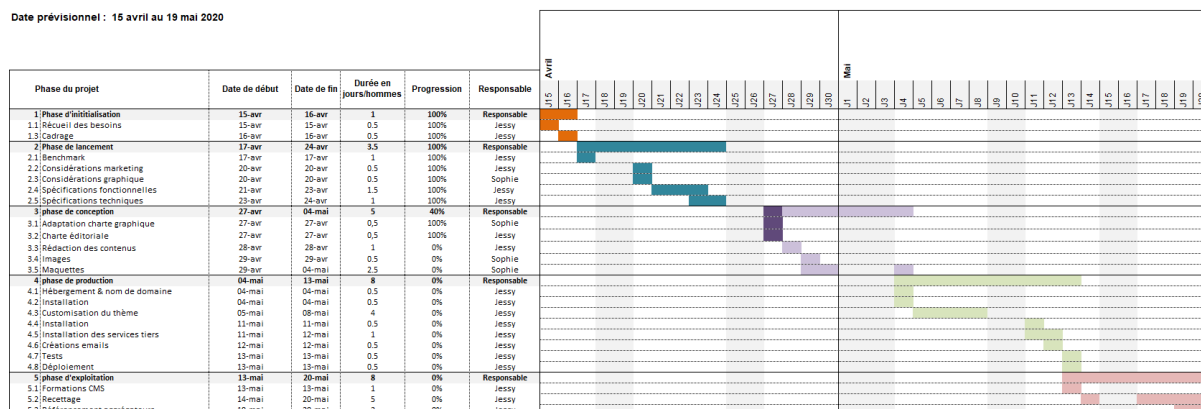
Date prévisionnel : 15 avril au 19 mai 2020

Avril

Mai

J15 J16 J17 J18 J19 J20 J21 J22 J23 J24 J25 J26 J27 J28 J29 J30 J1 J2 J3 J4 J5 J6 J7 J8 J9 J10 J11 J12 J13 J14 J15 J16 J17 J18 J19

| | Phase du projet | Date de début | Date de fin | Durée en jours/hommes | Progression | Responsable |
|---|---|---|---|---|---|---|
| 1 | Phase d'inititialisation | 15-avr | 16-avr | 1 | 100% | Responsable |
| 1.1 | Récueil des besoins | 15-avr | 15-avr | 0.5 | 100% | Jessy |
| 1.3 | Cadrage | 16-avr | 16-avr | 0.5 | 100% | Jessy |
| 2 | Phase de lancement | 17-avr | 24-avr | 3.5 | 100% | Responsable |
| 2.1 | Benchmark | 17-avr | 17-avr | 1 | 100% | Jessy |
| 2.2 | Considérations marketing | 20-avr | 20-avr | 0.5 | 100% | Jessy |
| 2.3 | Considérations graphique | 20-avr | 20-avr | 0.5 | 100% | Sophie |
| 2.4 | Spécifications fonctionnelles | 21-avr | 23-avr | 1.5 | 100% | Jessy |
| 2.5 | Spécifications techniques | 23-avr | 24-avr | 1 | 100% | Jessy |
| 3 | phase de conception | 27-avr | 04-mai | 5 | 40% | Responsable |
| 3.1 | Adaptation charte graphique | 27-avr | 27-avr | 0,5 | 100% | Sophie |
| 3.2 | Charte éditoriale | 27-avr | 27-avr | 0.5 | 100% | Jessy |
| 3.3 | Rédaction des contenus | 28-avr | 28-avr | 1 | 0% | Jessy |
| 3.4 | Images | 29-avr | 29-avr | 0.5 | 0% | Sophie |
| 3.5 | Maquettes | 29-avr | 04-mai | 2.5 | 0% | Sophie |
| 4 | phase de production | 04-mai | 13-mai | 8 | 0% | Responsable |
| 4.1 | Hébergement & nom de domaine | 04-mai | 04-mai | 0.5 | 0% | Jessy |
| 4.2 | Installation | 04-mai | 04-mai | 0.5 | 0% | Jessy |
| 4.3 | Customisation du thème | 05-mai | 08-mai | 4 | 0% | Jessy |
| 4.4 | Installation | 11-mai | 11-mai | 0.5 | 0% | Jessy |
| 4.5 | Installation des services tiers | 11-mai | 12-mai | 1 | 0% | Jessy |
| 4.6 | Créations emails | 12-mai | 12-mai | 0.5 | 0% | Jessy |
| 4.7 | Tests | 13-mai | 13-mai | 0.5 | 0% | Jessy |
| 4.8 | Déploiement | 13-mai | 13-mai | 0.5 | 0% | Jessy |
| 5 | phase d'exploitation | 13-mai | 20-mai | 8 | 0% | Responsable |
| 5.1 | Formations CMS | 13-mai | 13-mai | 1 | 0% | Jessy |
| 5.2 | Recettage | 14-mai | 20-mai | 5 | 0% | Jessy |